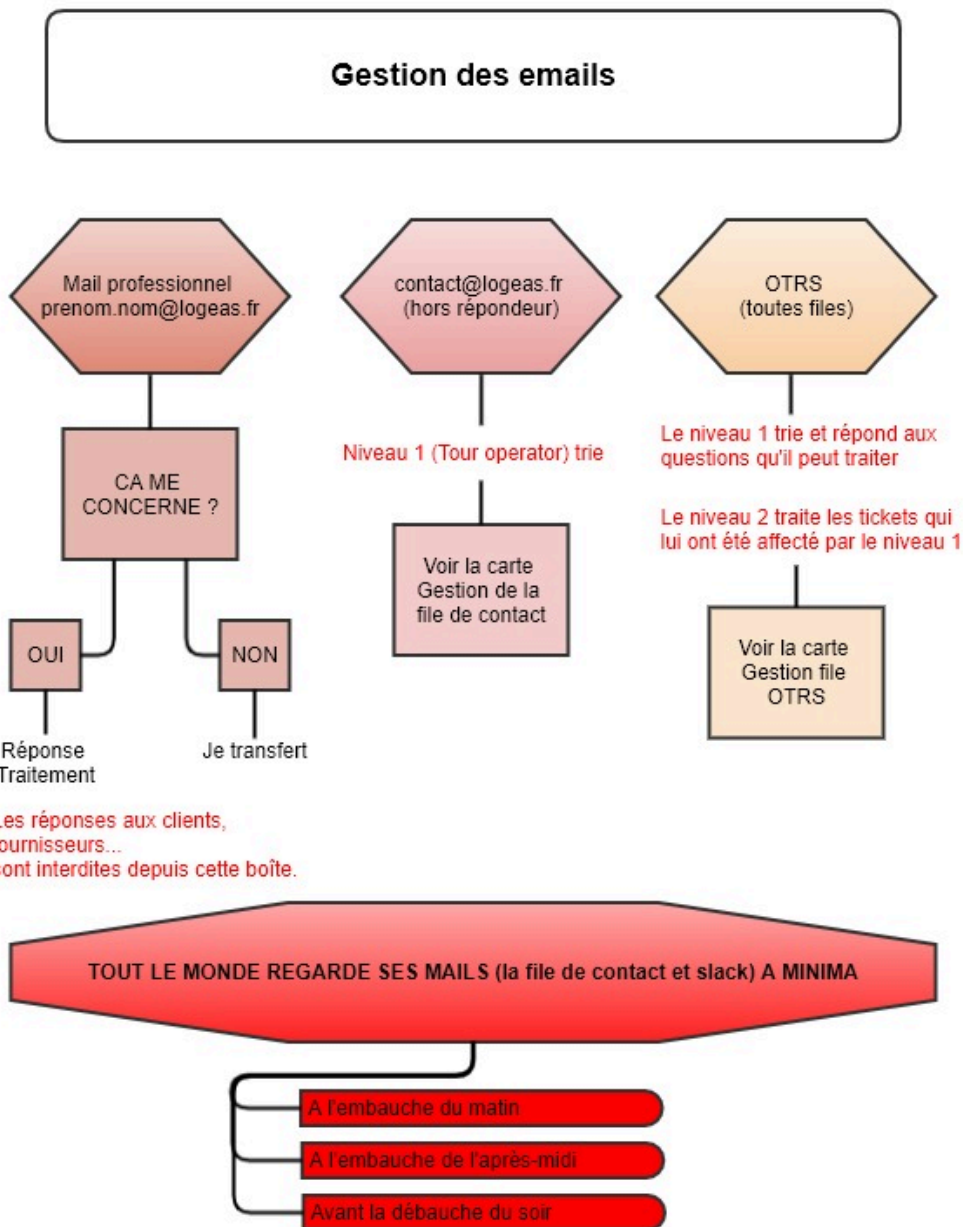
Gestion des emails

Mail professionnel
prenom.nom@logeas.fr

CA ME CONCERNE ?

OUI

Réponse
Traitement

NON

Je transfert

Les réponses aux clients, fournisseurs...
sont interdites depuis cette boîte.

contact@logeas.fr
(hors répondeur)

Niveau 1 (Tour operator) trie

Voir la carte Gestion de la file de contact

OTRS
(toutes files)

Le niveau 1 trie et répond aux questions qu'il peut traiter

Le niveau 2 traite les tickets qui lui ont été affecté par le niveau 1

Voir la carte Gestion file OTRS

TOUT LE MONDE REGARDE SES MAILS (la file de contact et slack) A MINIMA

A l'embauche du matin

A l'embauche de l'après-midi

Avant la débauche du soir